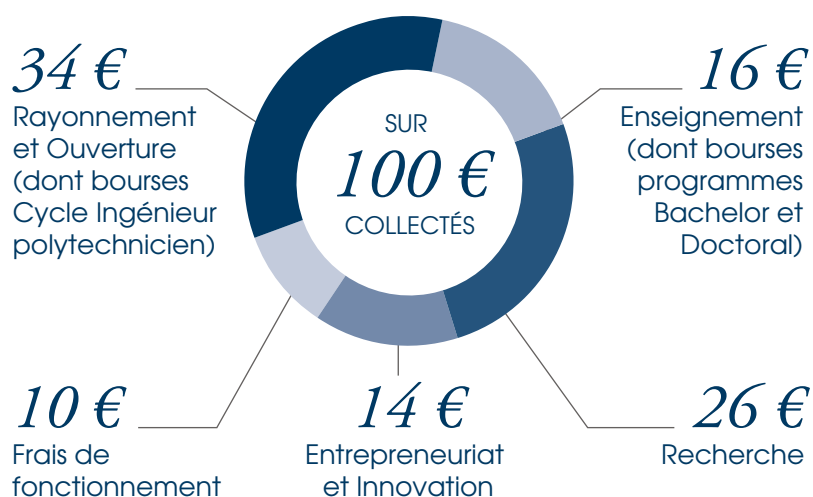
34 €
Rayonnement et Ouverture (dont bourses Cycle Ingénieur polytechnicien)

SUR
100 €
COLLECTÉS

16 €
Enseignement (dont bourses programmes Bachelor et Doctoral)

10 €
Frais de fonctionnement

14 €
Entrepreneuriat et Innovation

26 €
Recherche